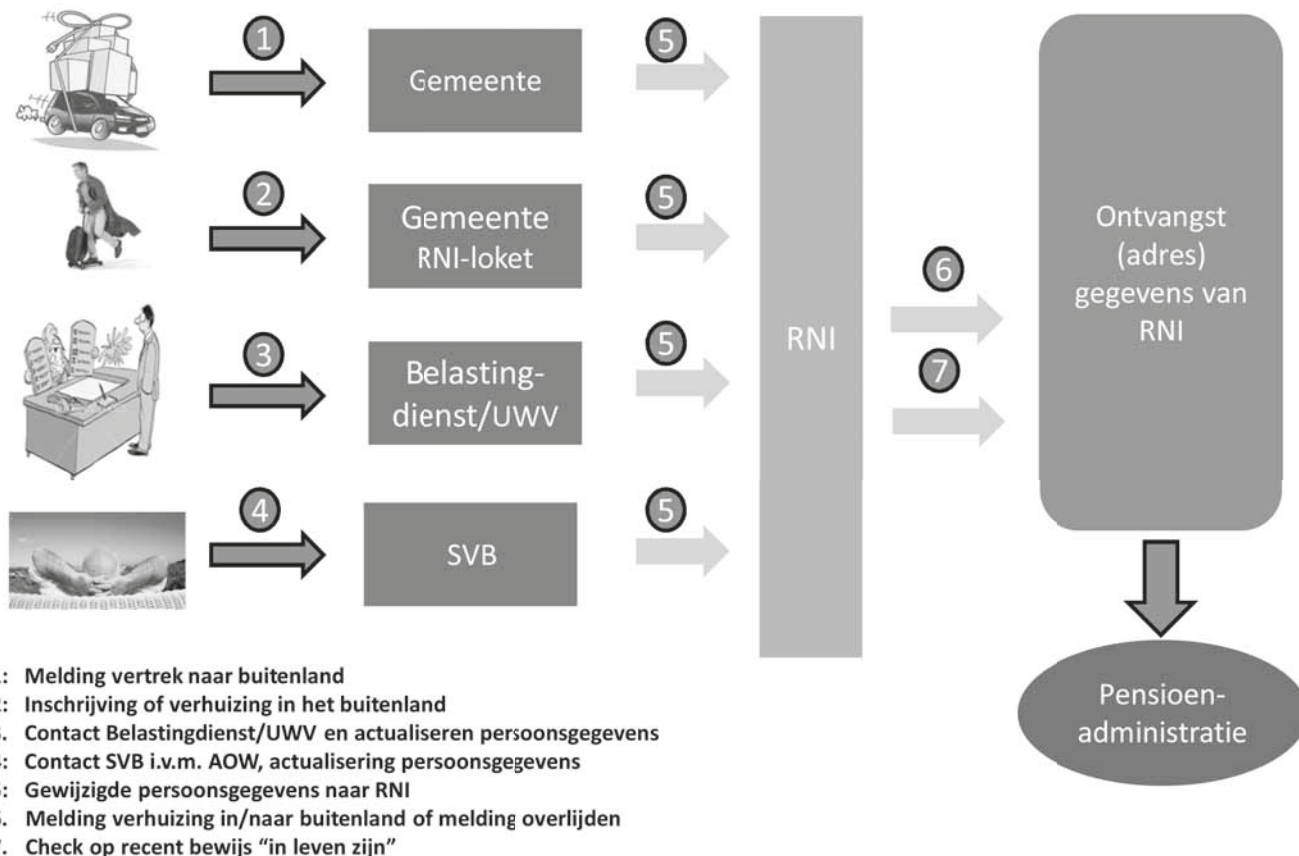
1

Gemeente

5

2

Gemeente RNI-loket

5

3

Belastingdienst/UWV

5

4

SVB

5

RNI

6

7

Ontvangst (adres) gegevens van RNI

Pensioenadministratie

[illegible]: Melding vertrek naar buitenland
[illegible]: Inschrijving of verhuizing in het buitenland
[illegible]. Contact Belastingdienst/UWV en actualiseren persoonsgegevens
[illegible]: Contact SVB i.v.m. AOW, actualisering persoonsgegevens
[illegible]: Gewijzigde persoonsgegevens naar RNI
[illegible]. Melding verhuizing in/naar buitenland of melding overlijden
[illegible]. Check op recent bewijs “in leven zijn”